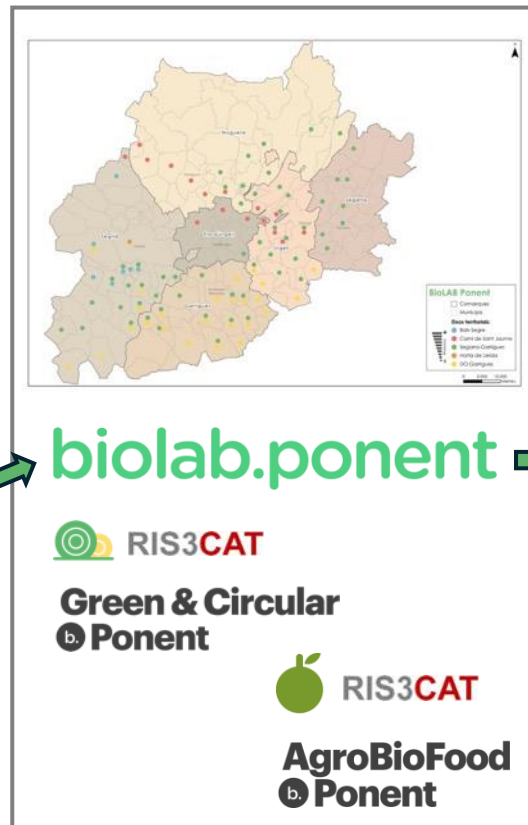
Noguera

Segrià

Pla d'Urgell

Urgell

Segarra

Garrigues

BioLAB Ponent
Comarques
Municipis
Eixos territorials
Baix Segre
Camí de Sant Jaume
Segarra-Garrigues
Horta de Lleida
DO Garrigues

biolab.ponent

RIS3CAT

Green & Circular
b. Ponent

RIS3CAT

AgroBioFood
b. Ponent